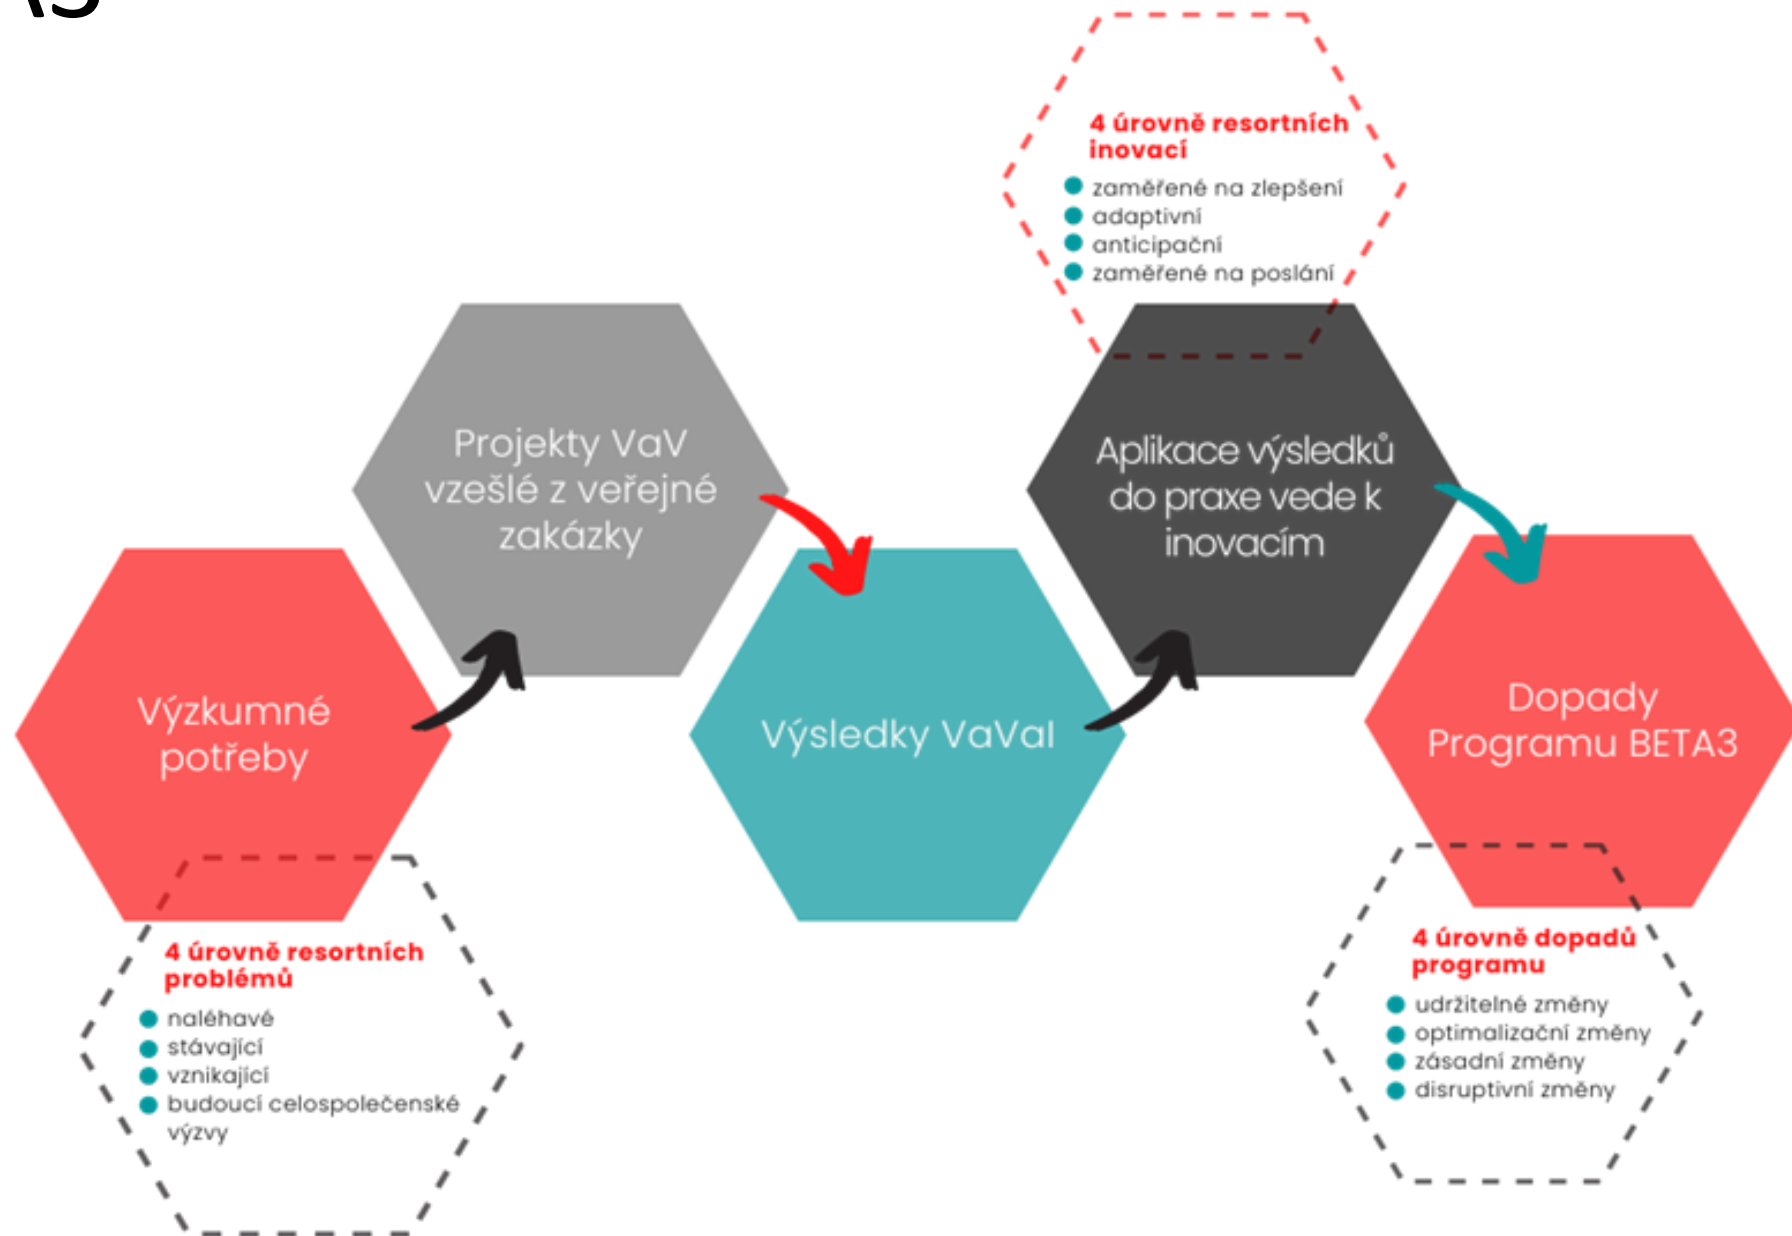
4 úrovně resortních inovací
- zaměřené na zlepšení
- adaptivní
- anticipační
- zaměřené na poslání

Projekty VaV vzešlé z veřejné zakázky

Aplikace výsledků do praxe vede k inovacím

Výzkumné potřeby

Výsledky VaVaI

Dopady Programu BETA3

4 úrovně resortních problémů
- naléhavé
- stávající
- vznikající
- budoucí celospolečenské výzvy

4 úrovně dopadů programu
- udržitelné změny
- optimalizační změny
- zásadní změny
- disruptivní změny